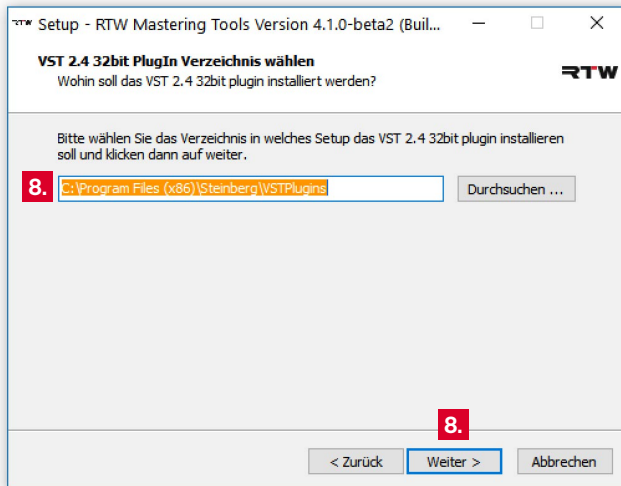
RTW Setup - RTW Mastering Tools Version 4.1.0-beta2 (Buil...

VST 2.4 32bit PlugIn Verzeichnis wählen
Wohin soll das VST 2.4 32bit plugin installiert werden?

RTW

Bitte wählen Sie das Verzeichnis in welches Setup das VST 2.4 32bit plugin installieren soll und klicken dann auf weiter.

8.

C:\Program Files (x86)\Steinberg\VSTPlugins

Durchsuchen ...

8.

< Zurück

Weiter >

Abbrechen